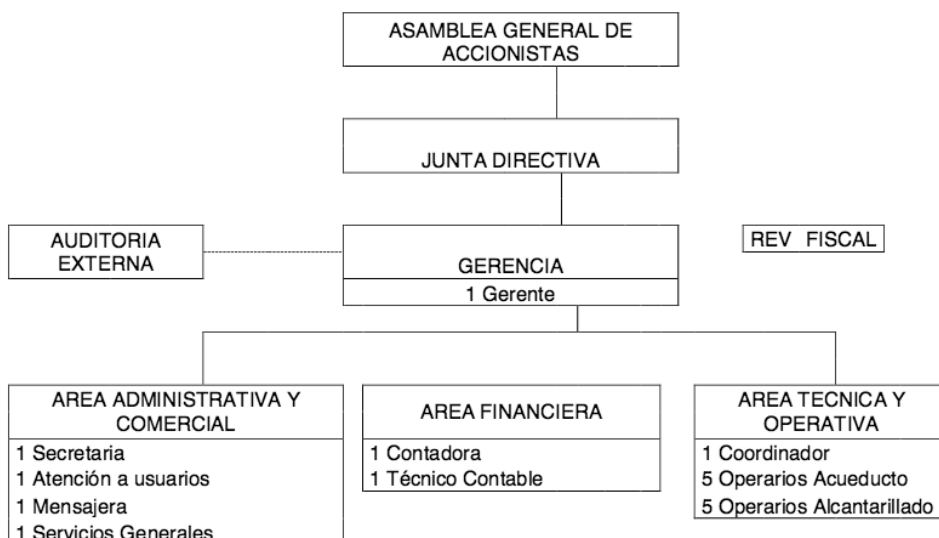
ASAMBLEA GENERAL DE ACCIONISTAS

JUNTA DIRECTIVA

AUDITORIA EXTERNA

GERENCIA
1 Gerente

REV FISCAL

AREA ADMINISTRATIVA Y COMERCIAL
1 Secretaria
1 Atención a usuarios
1 Mensajera
1 Servicios Generales

AREA FINANCIERA
1 Contadora
1 Técnico Contable

AREA TECNICA Y OPERATIVA
1 Coordinador
5 Operarios Acueducto
5 Operarios Alcantarillado